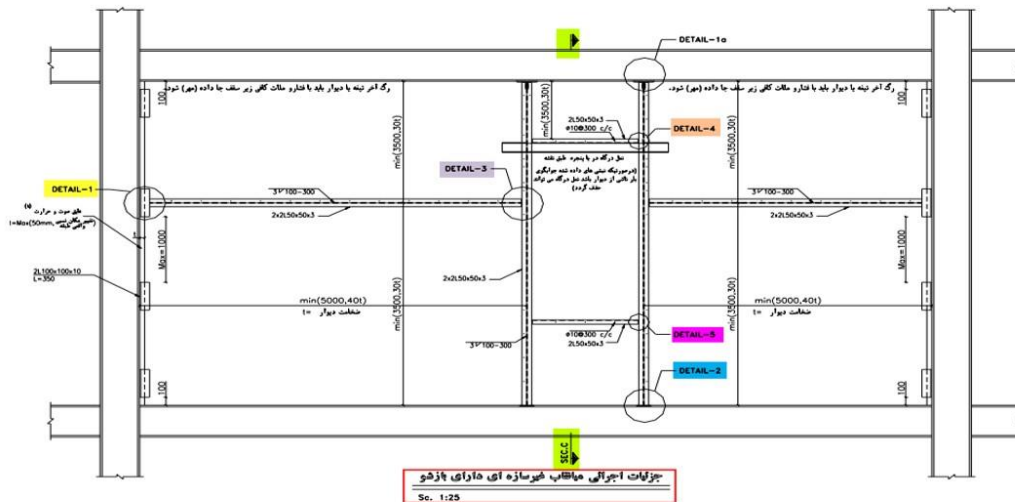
DETAIL-1a

رگ آخر تیغه با دیوار باید با فشارو ملات کافی زیر سقف جا داده (مهر) شود.

رگ آخر تیغه با دیوار باید با فشارو ملات کافی زیر سقف جا داده (مهر) شود.

2L50x50x3
ø10@300 c/c

DETAIL-4

min(3500,30t)

min(3500,30t)

DETAIL-3

نعل درگاه در یا پنجره طبق نقشه
(درصورتیکه نبشی های داده شده جوابگوی بار ناشی از دیوار باشد نعل درگاه می تواند حذف گردد)

DETAIL-1

3ⁿ 100-300

3ⁿ 100-300

2x2L50x50x3

2x2L50x50x3

عایق صوت و حرارت
t=Max(50mm, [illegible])

Max=1000

Max=1000

2L100x100x10
L=350

2x2L50x50x3

min(5000,40t)
ضخامت دیوار = t

min(5000,40t)
ضخامت دیوار = t

min(3500,30t)

min(3500,30t)

ø10@300 c/c
2L50x50x3

DETAIL-5

3ⁿ 100-300

DETAIL-2

100

100

100

100

SEC.C

جزئیات اجرائی میانقاب غیرسازه ای دارای بازشو
Sc. 1:25